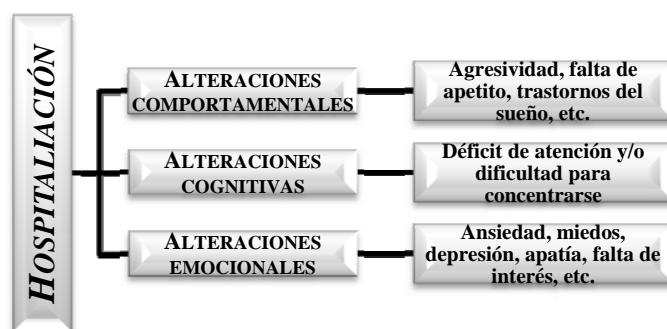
HOSPITALIACIÓN

ALTERACIONES COMPORTAMENTALES

Agresividad, falta de apetito, trastornos del sueño, etc.

ALTERACIONES COGNITIVAS

Déficit de atención y/o dificultad para concentrarse

ALTERACIONES EMOCIONALES

Ansiedad, miedos, depresión, apatía, falta de interés, etc.